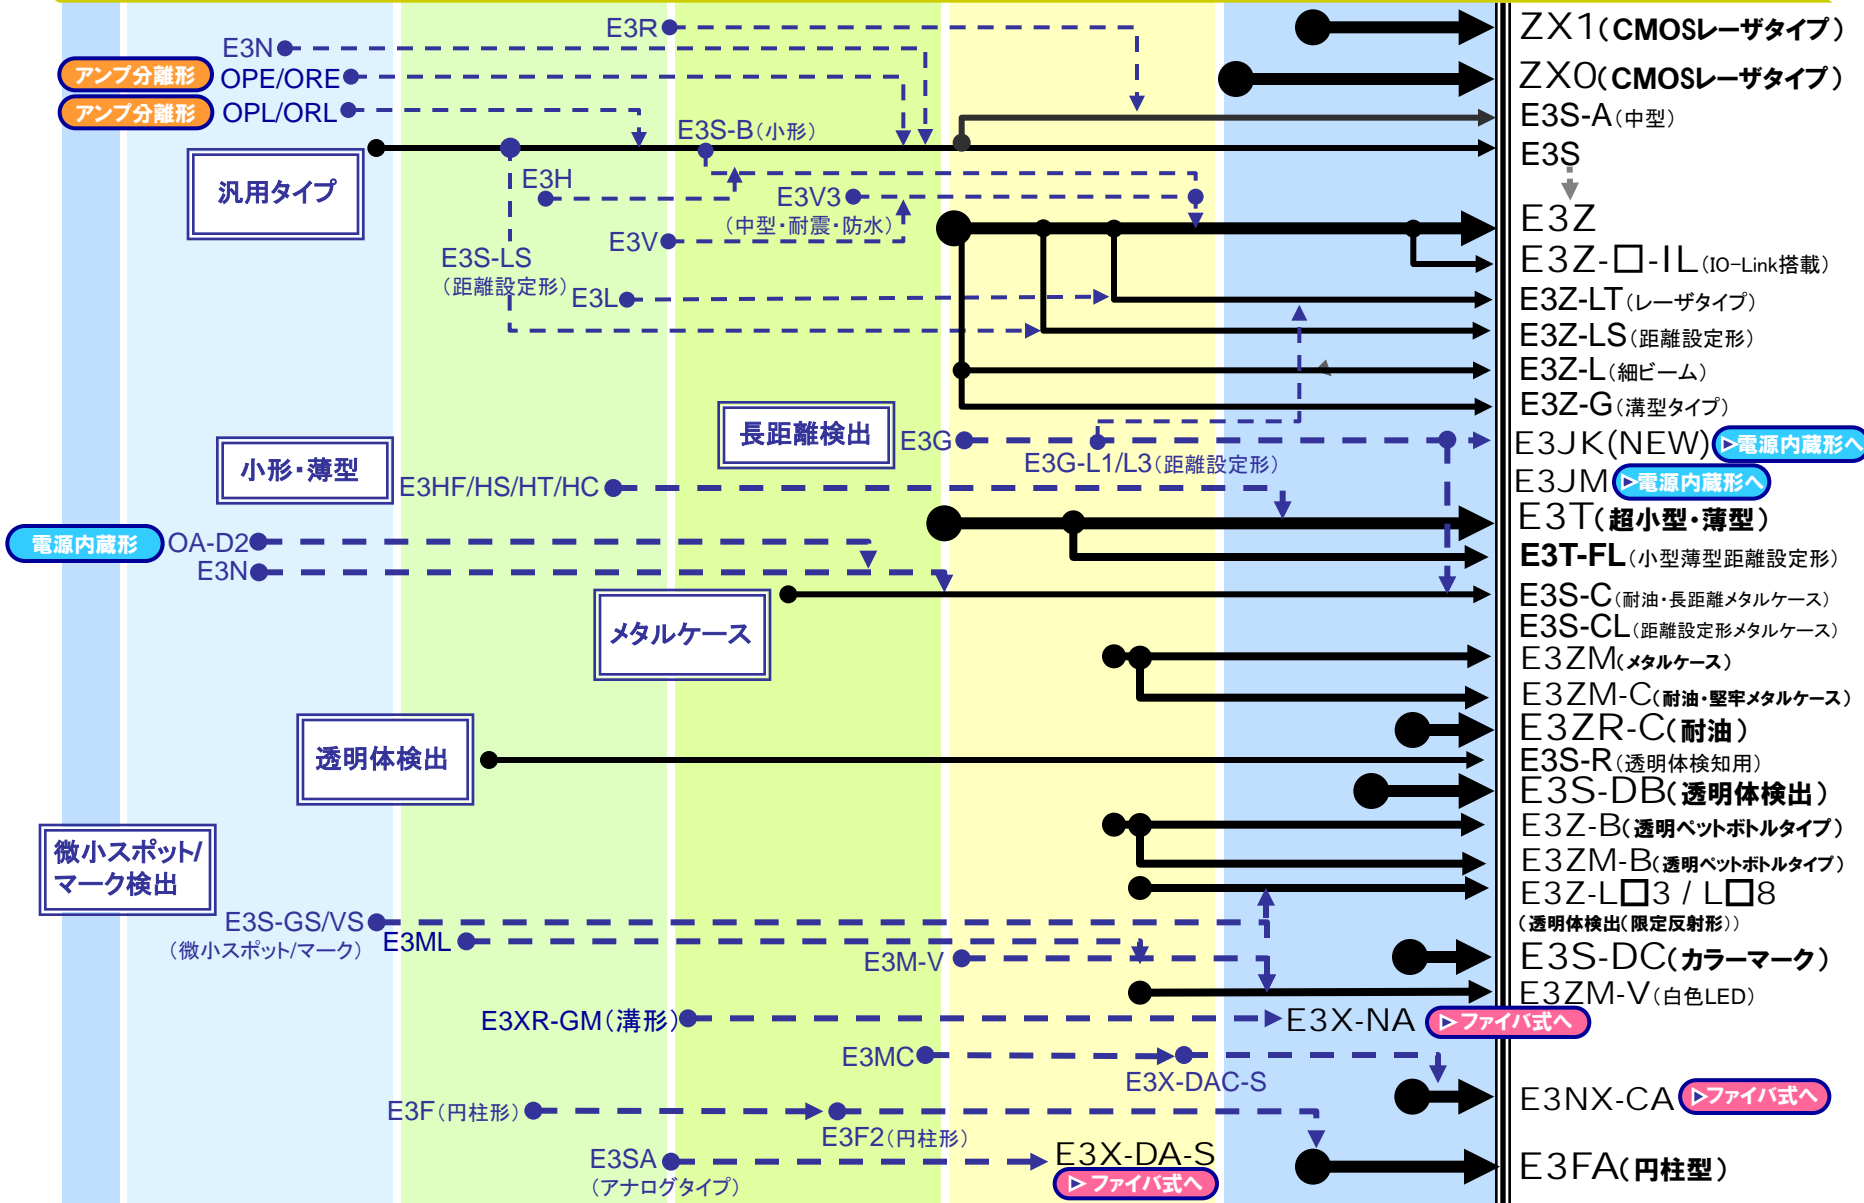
E3R
E3N
アンプ分離形 OPE/ORE
アンプ分離形 OPL/ORL
E3S-B（小形）
汎用タイプ
E3H
E3V3
（中型・耐震・防水）
E3V
E3S-LS
（距離設定形）
E3L
長距離検出
E3G
E3G-L1/L3（距離設定形）
小形・薄型
E3HF/HS/HT/HC
電源内蔵形 OA-D2
E3N
メタルケース
透明体検出
微小スポット/マーク検出
E3S-GS/VS
（微小スポット/マーク）
E3ML
E3M-V
E3XR-GM（溝形）
E3X-NA ▷ファイバ式へ
E3MC
E3X-DAC-S
E3F（円柱形）
E3F2（円柱形）
E3SA
（アナログタイプ）
E3X-DA-S
▷ファイバ式へ

ZX1（CMOSレーザタイプ）
ZX0（CMOSレーザタイプ）
E3S-A（中型）
E3S
E3Z
E3Z-□-IL（IO-Link搭載）
E3Z-LT（レーザタイプ）
E3Z-LS（距離設定形）
E3Z-L（細ビーム）
E3Z-G（溝型タイプ）
E3JK(NEW) ▷電源内蔵形へ
E3JM ▷電源内蔵形へ
E3T（超小型・薄型）
E3T-FL（小型薄型距離設定形）
E3S-C（耐油・長距離メタルケース）
E3S-CL（距離設定形メタルケース）
E3ZM（メタルケース）
E3ZM-C（耐油・堅牢メタルケース）
E3ZR-C（耐油）
E3S-R（透明体検知用）
E3S-DB（透明体検出）
E3Z-B（透明ペットボトルタイプ）
E3ZM-B（透明ペットボトルタイプ）
E3Z-L□3 / L□8
（透明体検出（限定反射形））
E3S-DC（カラーマーク）
E3ZM-V（白色LED）
E3NX-CA ▷ファイバ式へ
E3FA（円柱型）